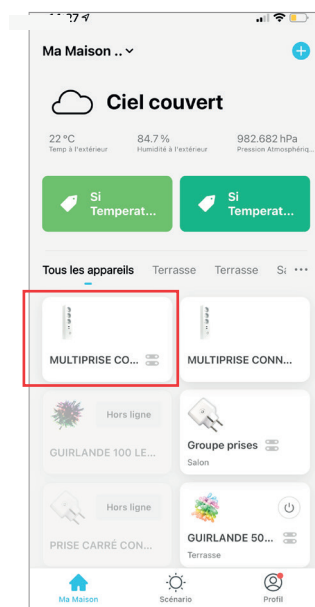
Ma Maison ..

Ciel couvert

22 °C
Temp à l'extérieur

84.7 %
Humidité à l'extérieur

982.682 hPa
Pression Atmosphériq...

Si Temperat...

Si Temperat...

Tous les appareils Terrasse Terrasse S: ···

MULTIPRISE CO...

MULTIPRISE CONN...

Hors ligne
GUIRLANDE 100 LE...

Groupe prises
Salon

Hors ligne
PRISE CARRÉ CON...

GUIRLANDE 50...
Terrasse

Ma Maison
Scénario
Profil